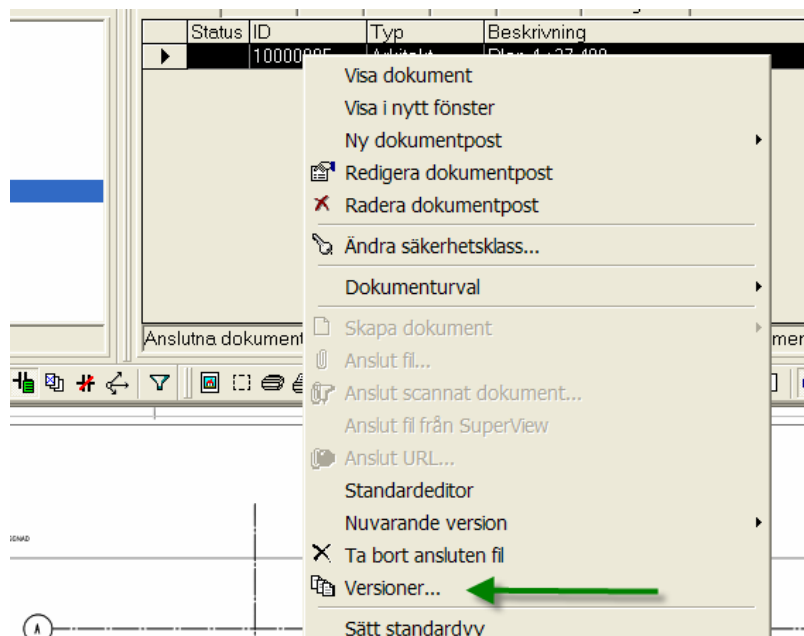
| Status | ID | Typ | Beskrivning |
|---|---|---|---|
| | 1000000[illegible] | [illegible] | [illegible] |

Visa dokument
Visa i nytt fönster
Ny dokumentpost
Redigera dokumentpost
Radera dokumentpost
Ändra säkerhetsklass...
Dokumenturval
Skapa dokument
Anslut fil...
Anslut scannat dokument...
Anslut fil från SuperView
Anslut URL...
Standardeditor
Nuvarande version
Ta bort ansluten fil
Versioner...
Sätt standardvy

Anslutna dokument
mer